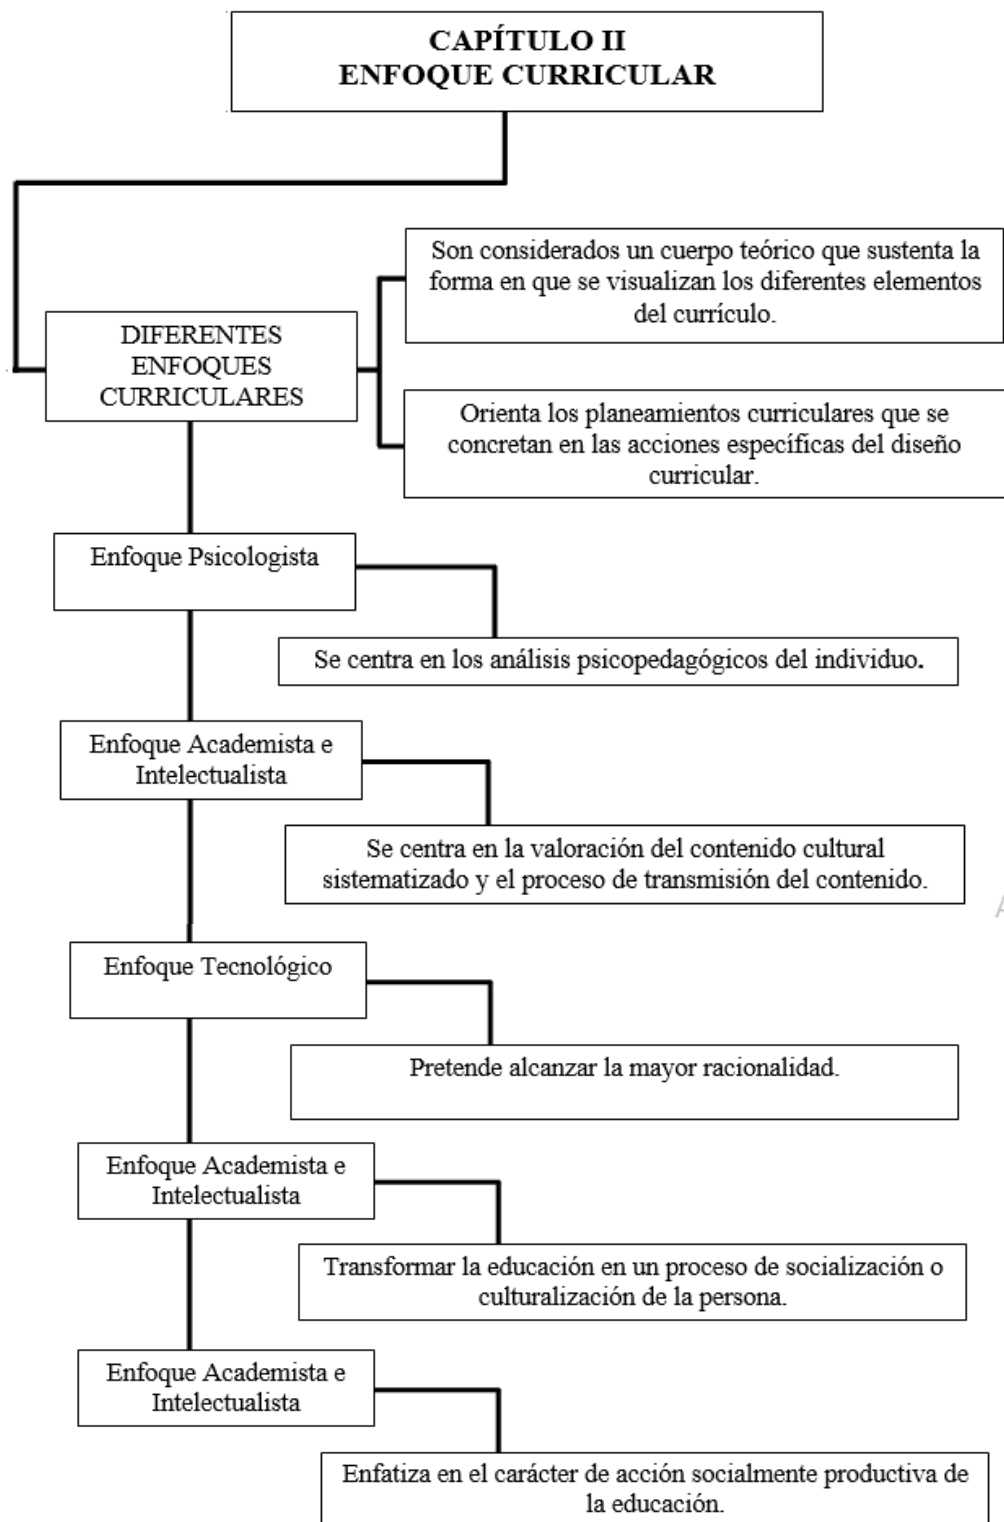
CAPÍTULO II
ENFOQUE CURRICULAR

DIFERENTES ENFOQUES CURRICULARES

Son considerados un cuerpo teórico que sustenta la forma en que se visualizan los diferentes elementos del currículo.

Orienta los planeamientos curriculares que se concretan en las acciones específicas del diseño curricular.

Enfoque Psicologista

Se centra en los análisis psicopedagógicos del individuo.

Enfoque Academista e Intelectualista

Se centra en la valoración del contenido cultural sistematizado y el proceso de transmisión del contenido.

Enfoque Tecnológico

Pretende alcanzar la mayor racionalidad.

Enfoque Academista e Intelectualista

Transformar la educación en un proceso de socialización o culturalización de la persona.

Enfoque Academista e Intelectualista

Enfatiza en el carácter de acción socialmente productiva de la educación.